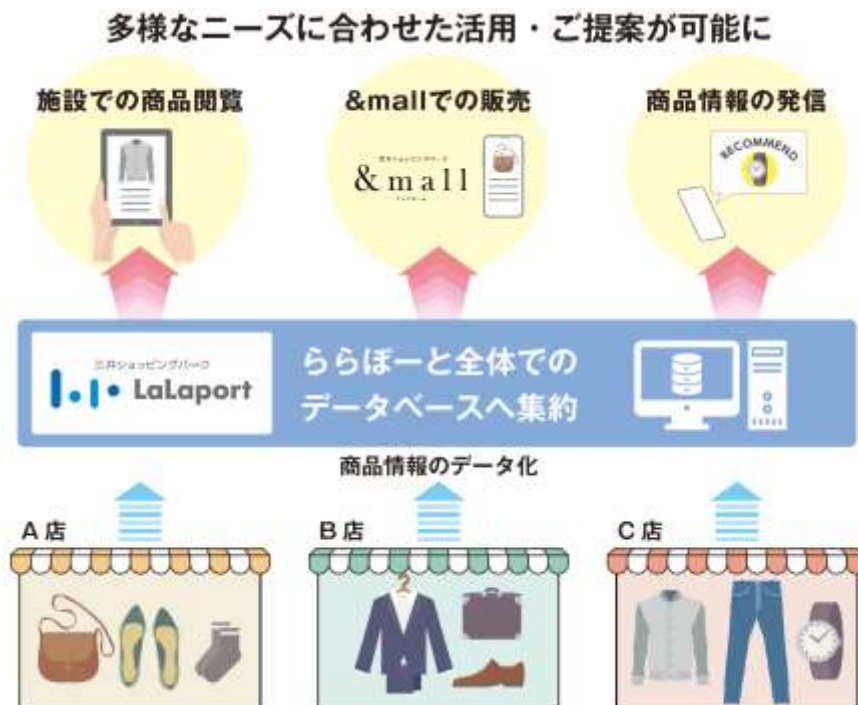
多様なニーズに合わせた活用・ご提案が可能に

施設での商品閲覧

&mallでの販売

商品情報の発信

三井ショッピングパーク
&mall
アンドモール

RECOMMEND

三井ショッピングパーク
LaLaport

ららぽーと全体での
データベースへ集約

商品情報のデータ化

A店

B店

C店